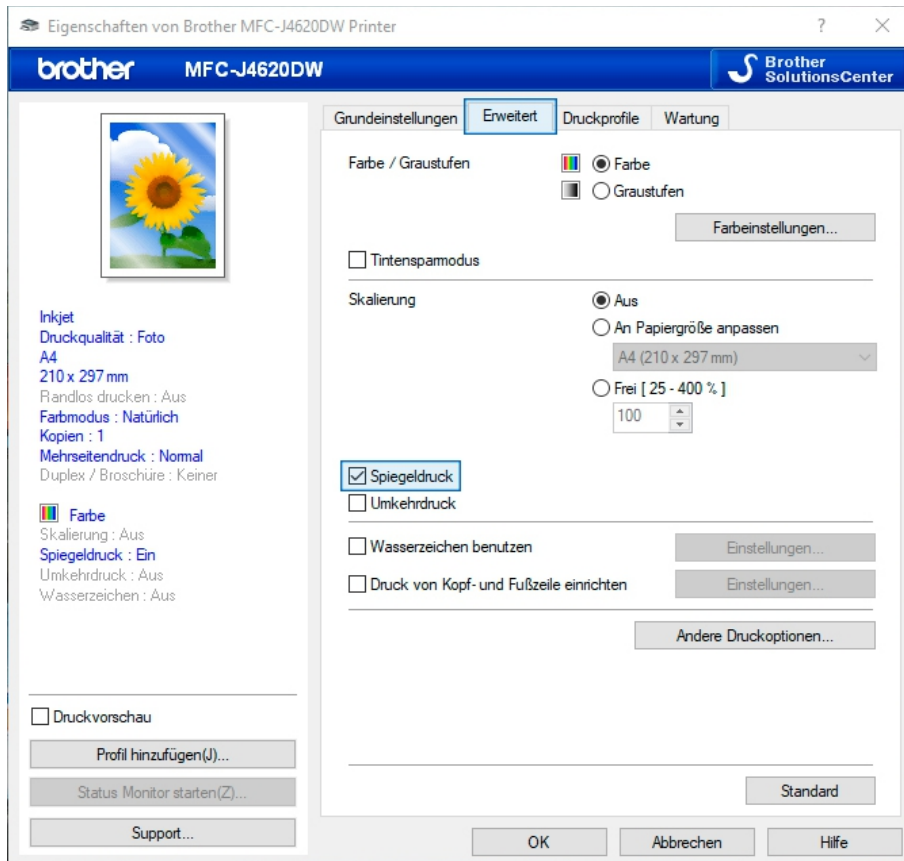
Eigenschaften von Brother MFC-J4620DW Printer

? ×

brother MFC-J4620DW

Brother SolutionsCenter

Grundeinstellungen | Erweitert | Druckprofile | Wartung

Inkjet
Druckqualität : Foto
A4
210 x 297 mm
Randlos drucken : Aus
Farbmodus : Natürlich
Kopien : 1
Mehrseitendruck : Normal
Duplex / Broschüre : Keiner

Farbe
Skalierung : Aus
Spiegeldruck : Ein
Umkehrdruck : Aus
Wasserzeichen : Aus

Druckvorschau

Profil hinzufügen(J)...

Status Monitor starten(Z)...

Support...

Farbe / Graustufen
Farbe
Graustufen

Farbeinstellungen...

Tintensparmodus

Skalierung
Aus
An Papiergröße anpassen
A4 (210 x 297 mm)
Frei [ 25 - 400 % ]
100

Spiegeldruck
Umkehrdruck

Wasserzeichen benutzen
Einstellungen...

Druck von Kopf- und Fußzeile einrichten
Einstellungen...

Andere Druckoptionen...

Standard

OK
Abbrechen
Hilfe